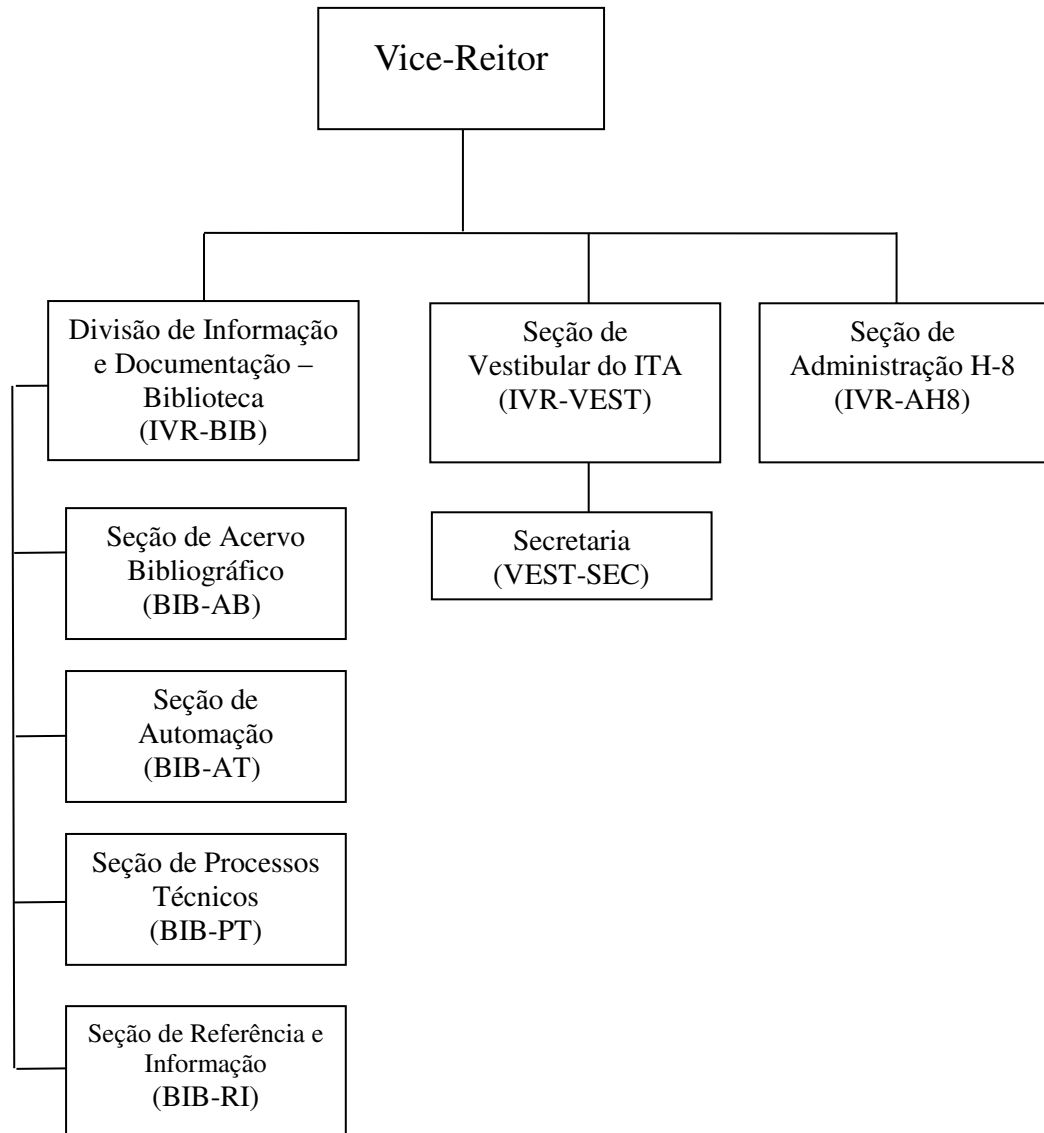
Vice-Reitor

Divisão de Informação e Documentação – Biblioteca (IVR-BIB)

Seção de Vestibular do ITA (IVR-VEST)

Seção de Administração H-8 (IVR-AH8)

Secretaria (VEST-SEC)

Seção de Acervo Bibliográfico (BIB-AB)

Seção de Automação (BIB-AT)

Seção de Processos Técnicos (BIB-PT)

Seção de Referência e Informação (BIB-RI)